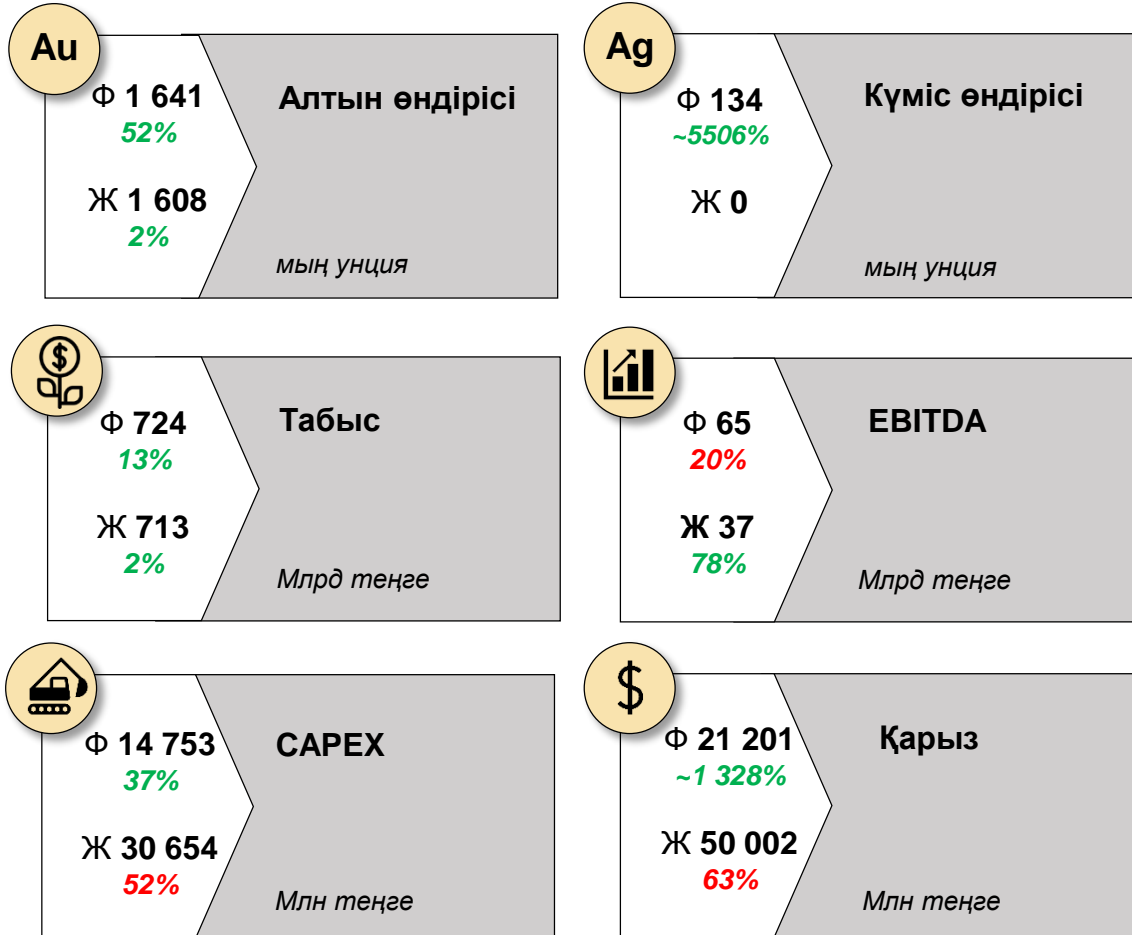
Au
Ф 1 641
52%
Ж 1 608
2%
Алтын өндірісі
мың унция

Ag
Ф 134
~5506%
Ж 0
Күміс өндірісі
мың унция

Ф 724
13%
Ж 713
2%
Табыс
Млрд теңге

Ф 65
20%
Ж 37
78%
EBITDA
Млрд теңге

Ф 14 753
37%
Ж 30 654
52%
CAPEX
Млн теңге

$
Ф 21 201
~1 328%
Ж 50 002
63%
Қарыз
Млн теңге